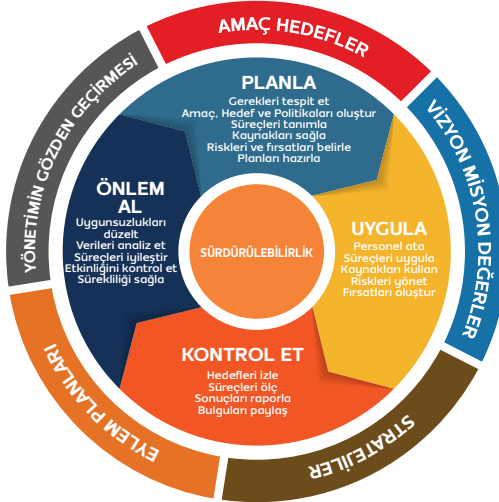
AMAÇ HEDEFLER

VİZYON MİSYON DEĞERLER

STRATEJİLER

EYLEM PLANLARI

YÖNETİMİN GÖZDEN GEÇİRMESİ

PLANLA
Gerekleri tespit et
Amaç, Hedef ve Politikaları oluştur
Süreçleri tanımla
Kaynakları sağla
Riskleri ve fırsatları belirle
Planları hazırla

UYGULA
Personel ata
Süreçleri uygula
Kaynakları kullan
Riskleri yönet
Fırsatları oluştur

KONTROL ET
Hedefleri izle
Süreçleri ölç
Sonuçları raporla
Bulguları paylaş

ÖNLEM AL
Uygunsuzlukları düzelt
Verileri analiz et
Süreçleri iyileştir
Etkinliğini kontrol et
Sürekliliği sağla

SÜRDÜRÜLEBİLİRLİK